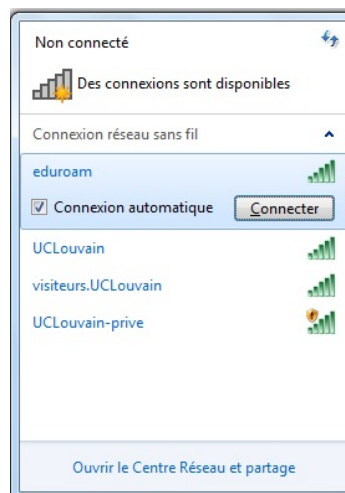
Non connecté

Des connexions sont disponibles

Connexion réseau sans fil

eduroam

Connexion automatique

Connecter

UCLouvain

visiteurs.UCLouvain

UCLouvain-prive

Ouvrir le Centre Réseau et partage